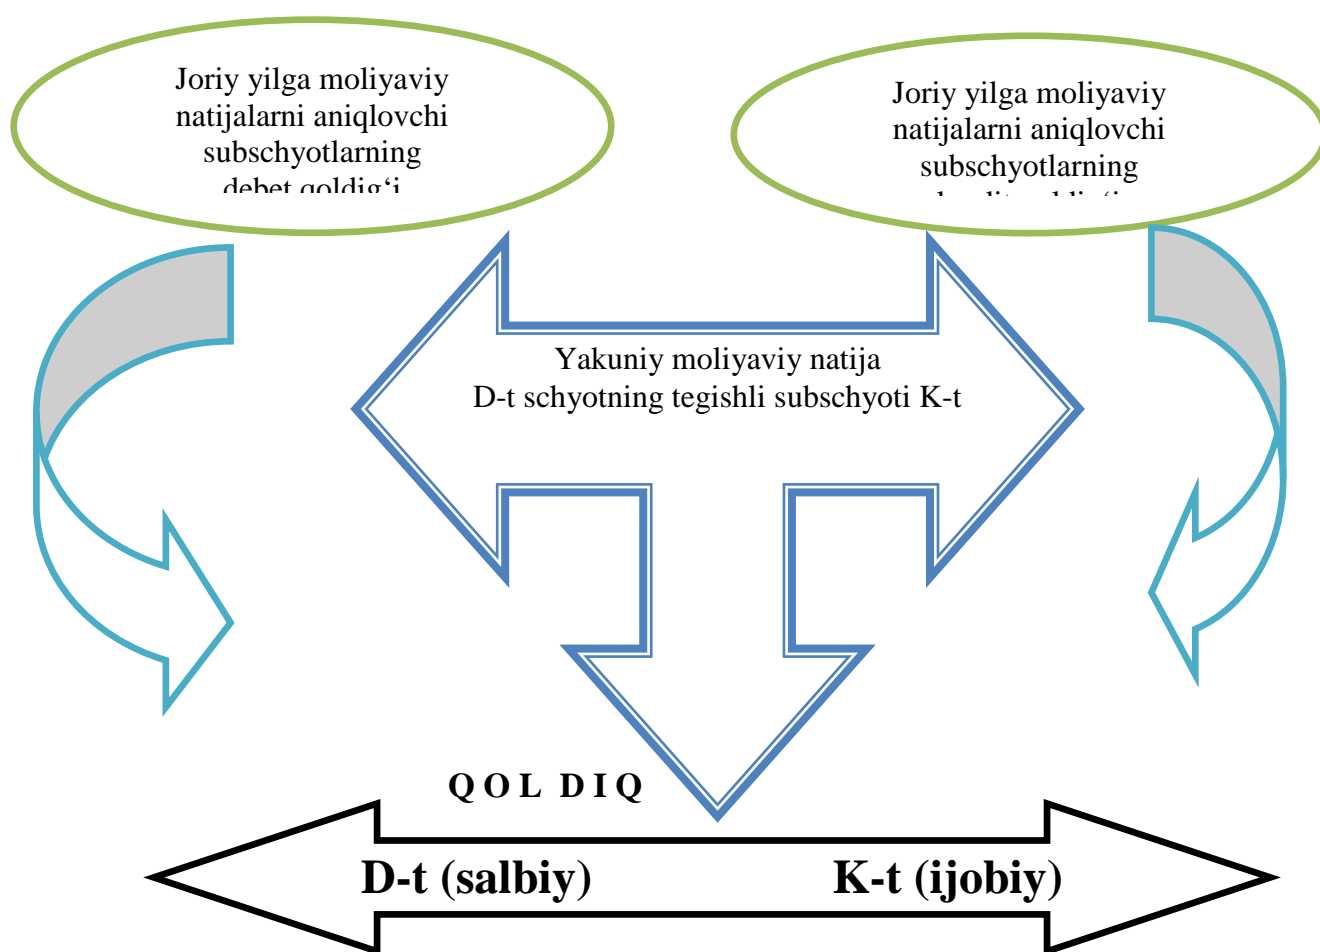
Joriy yilga moliyaviy natijalarni aniqlovchi subschyotlarning debet qoldig‘i

Joriy yilga moliyaviy natijalarni aniqlovchi subschyotlarning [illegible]

Yakuniy moliyaviy natija
D-t schyotning tegishli subschyoti K-t

Q O L D I Q

D-t (salbiy)

K-t (ijobiy)